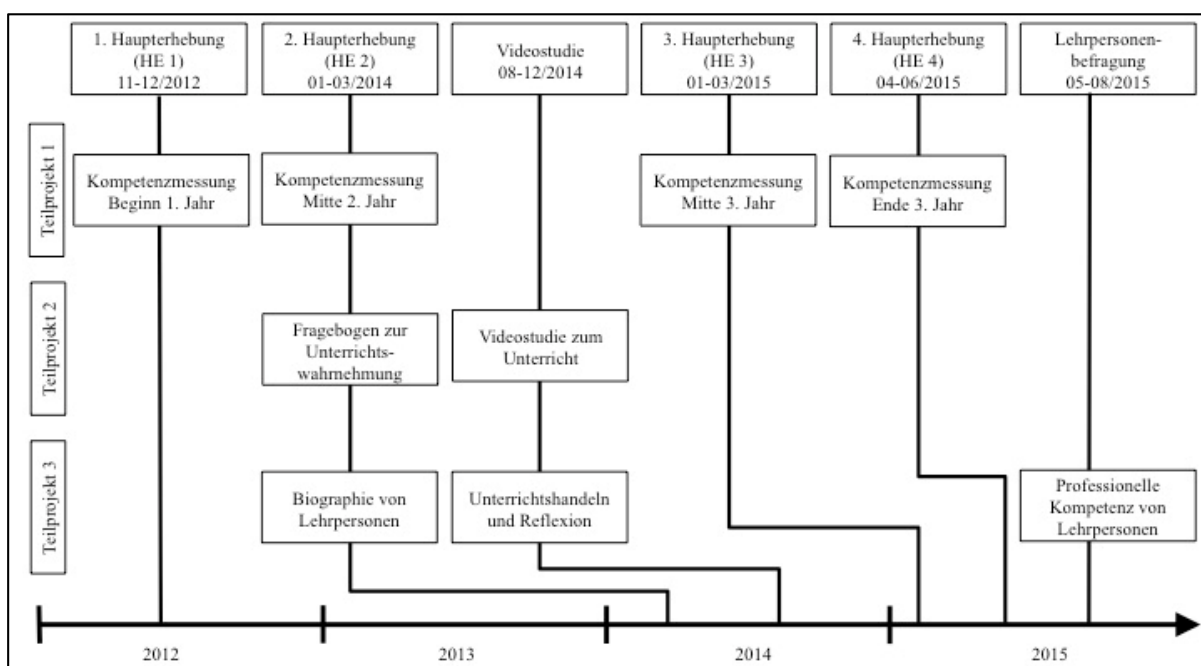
1. Haupterhebung (HE 1) 11-12/2012

2. Haupterhebung (HE 2) 01-03/2014

Videostudie 08-12/2014

3. Haupterhebung (HE 3) 01-03/2015

4. Haupterhebung (HE 4) 04-06/2015

Lehrpersonenbefragung 05-08/2015

Teilprojekt 1

Kompetenzmessung Beginn 1. Jahr

Kompetenzmessung Mitte 2. Jahr

Kompetenzmessung Mitte 3. Jahr

Kompetenzmessung Ende 3. Jahr

Teilprojekt 2

Fragebogen zur Unterrichtswahrnehmung

Videostudie zum Unterricht

Teilprojekt 3

Biographie von Lehrpersonen

Unterrichtshandeln und Reflexion

Professionelle Kompetenz von Lehrpersonen

2012

2013

2014

2015